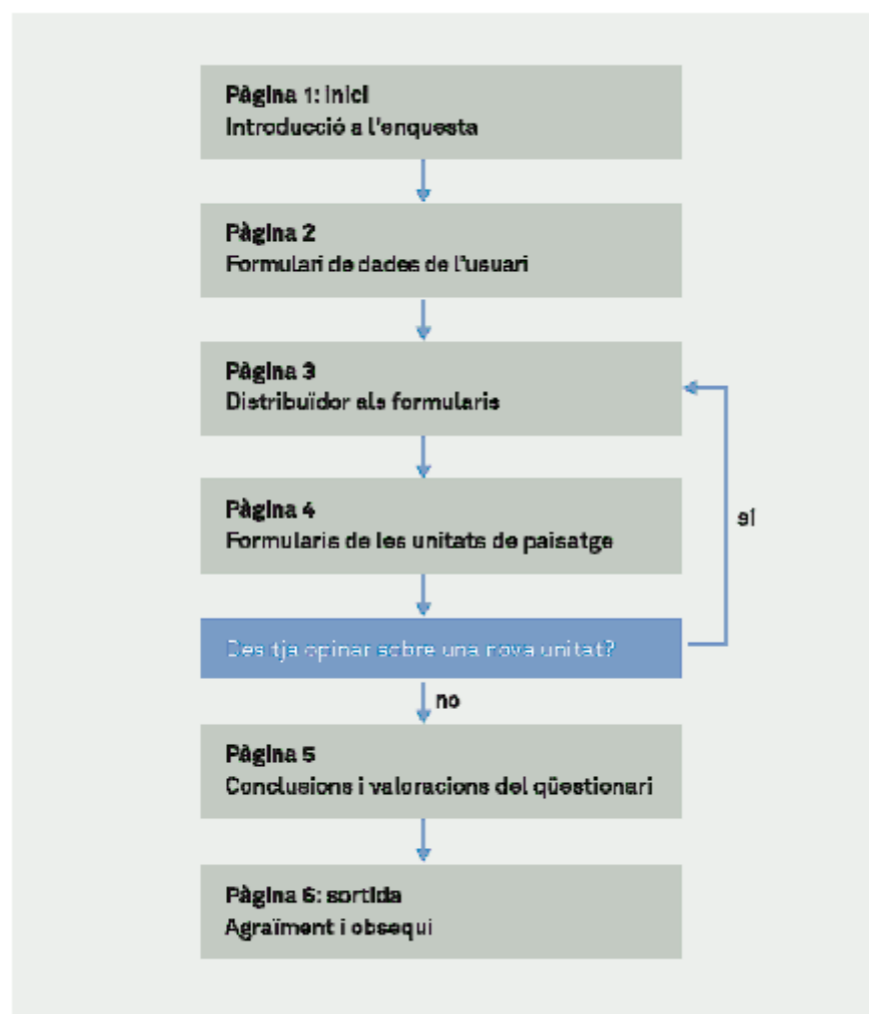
Pàgina 1: inici
Introducció a l'enquesta

Pàgina 2
Formulari de dades de l'usuari

Pàgina 3
Distribuïdor als formularis

Pàgina 4
Formularis de les unitats de paisatge

sí

Desitja opinar sobre una nova unitat?

no

Pàgina 5
Conclusions i valoracions del qüestionari

Pàgina 6: sortida
Agraïment i obsequi